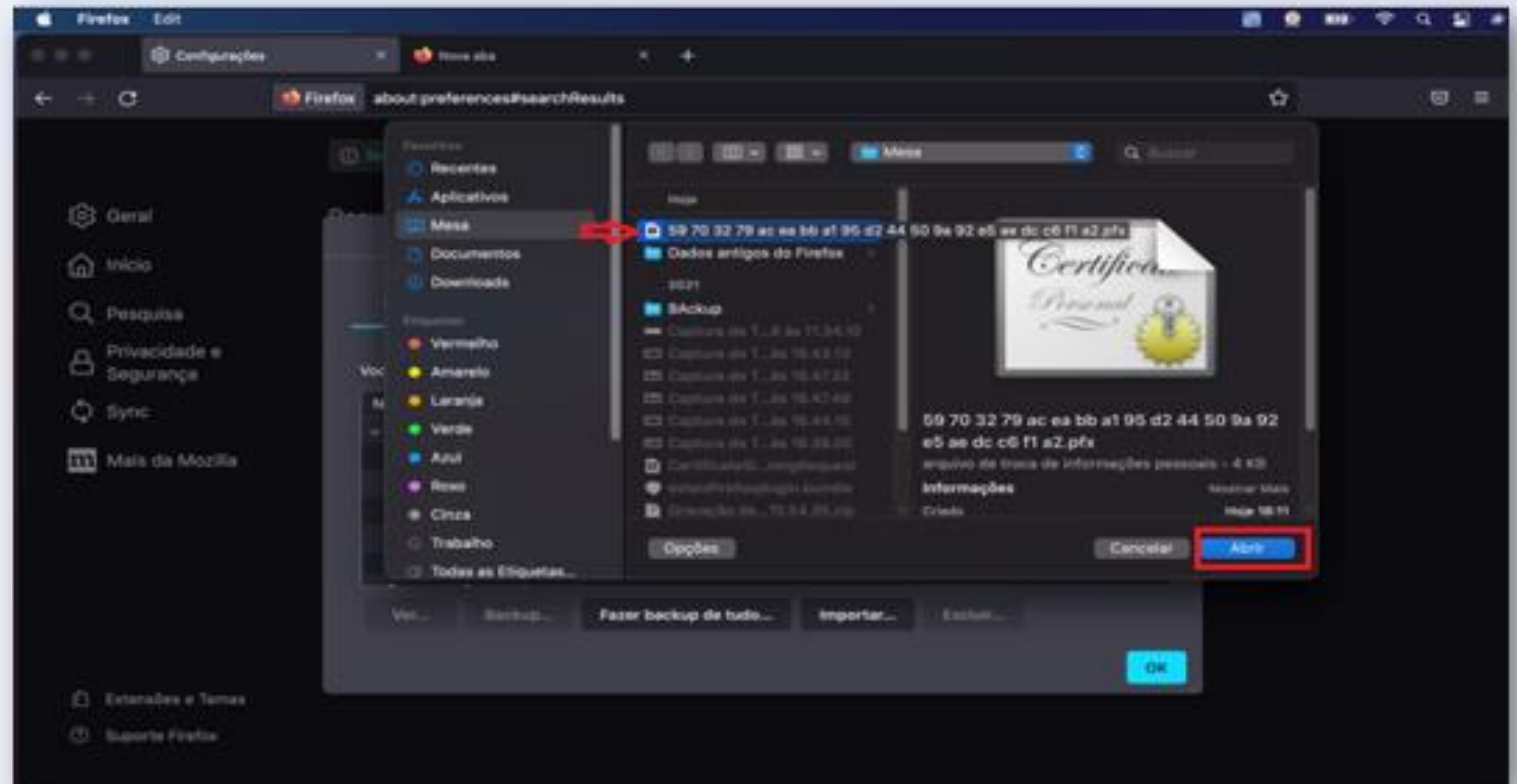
Firefox Edit

Configurações ×
Nova aba ×
+

Firefox about:preferences#searchResults

Geral
Início
Pesquisa
Privacidade e Segurança
Sync
Mais da Mozilla

Extensões e Temas
Suporte Firefox

Favoritos
Recentes
Aplicativos
Mesa
Documentos
Downloads

Etiquetas
Vermelho
Amarelo
Laranja
Verde
Azul
Roxo
Cinza
Trabalho
Todas as Etiquetas...

Mesa
Buscar

Hoje
59 70 32 79 ac ea bb a1 95 d2 44 50 9a 92 e5 ae dc c6 f1 a2.pfx
Dados antigos do Firefox
2021
BAckup
Captura de T...8 às 11.34.10
Captura de T...às 16.43.13
Captura de T...às 16.47.22
Captura de T...às 16.47.48
Captura de T...às 16.44.16
Captura de T...às 16.39.20
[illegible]
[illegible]
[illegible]

Certificate
Personal

59 70 32 79 ac ea bb a1 95 d2 44 50 9a 92 e5 ae dc c6 f1 a2.pfx
arquivo de troca de informações pessoais - 4 KB
Informações
Mostrar Mais
Criado
Hoje 18:11

Opções
Cancelar
Abrir

Ver...
Backup...
Fazer backup de tudo...
Importar...
Excluir...

OK